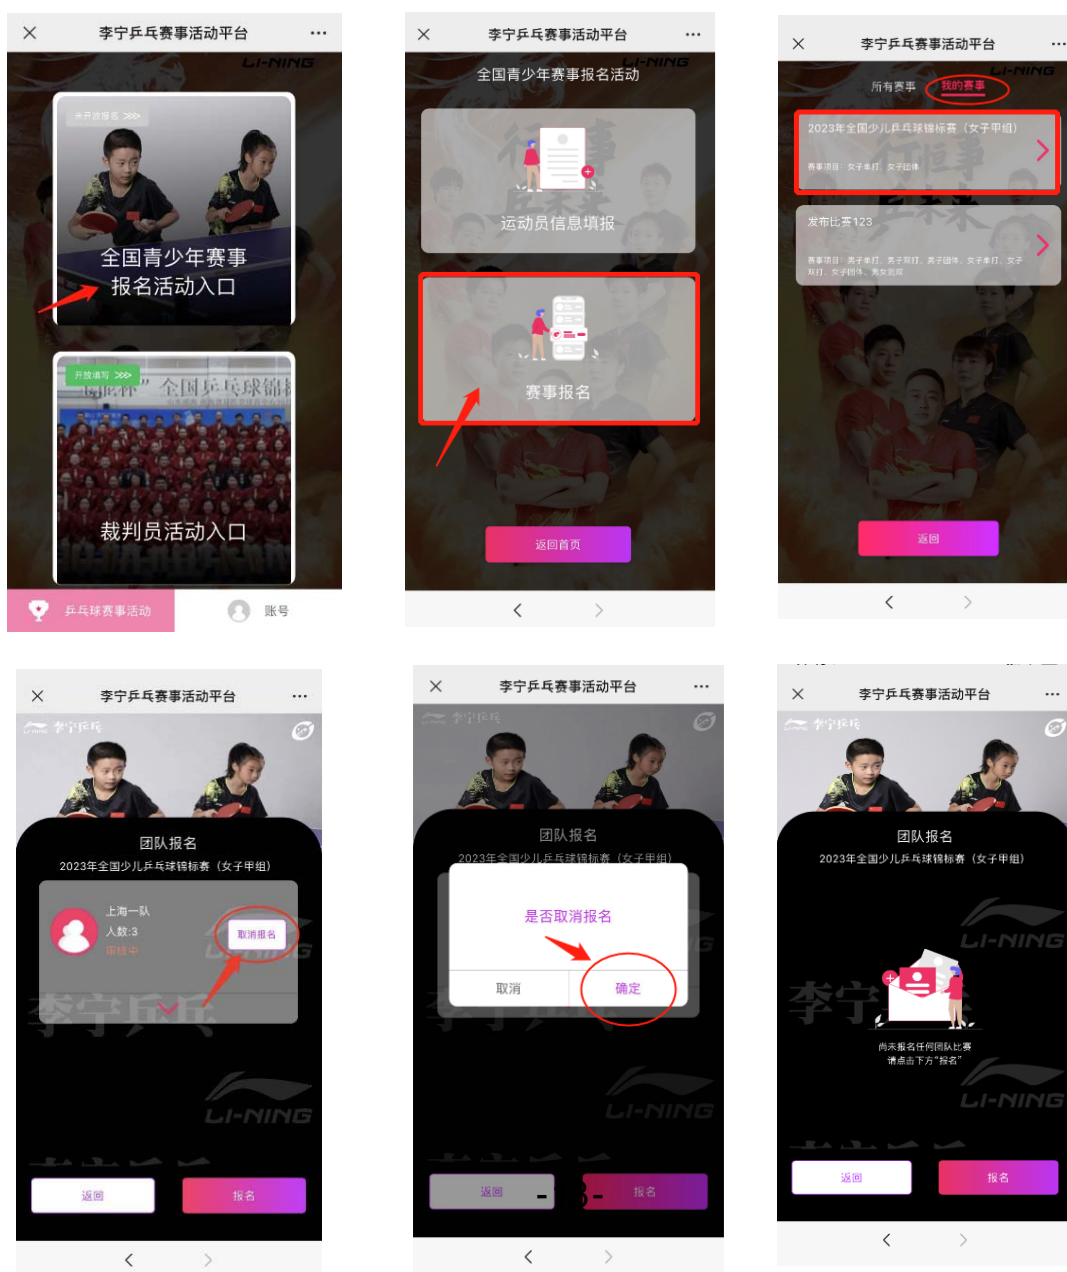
李宁乒乓赛事活动平台

LI-NING

未开放报名

全国青少年赛事报名活动入口

开放填写

全国乒乓球锦标

裁判员活动入口

乒乓球赛事活动

账号

李宁乒乓赛事活动平台

全国青少年赛事报名活动

LI-NING

运动员信息填报

赛事报名

返回首页

李宁乒乓赛事活动平台

LI-NING

所有赛事

我的赛事

2023年全国少儿乒乓球锦标赛（女子甲组）

赛事项目：女子单打、女子团体

发布比赛123

赛事项目：男子单打、男子双打、男子团体、女子单打、女子双打、女子团体、男女混双

返回

李宁乒乓赛事活动平台

李宁乒乓

团队报名

2023年全国少儿乒乓球锦标赛（女子甲组）

上海一队

人数:3

审核中

取消报名

LI-NING

返回

报名

李宁乒乓赛事活动平台

李宁乒乓

团队报名

2023年全国少儿乒乓球锦标赛（女子甲组）

是否取消报名

取消

确定

LI-NING

返回

报名

李宁乒乓赛事活动平台

李宁乒乓

团队报名

2023年全国少儿乒乓球锦标赛（女子甲组）

LI-NING

尚未报名任何团队比赛

请点击下方"报名"

LI-NING

返回

报名